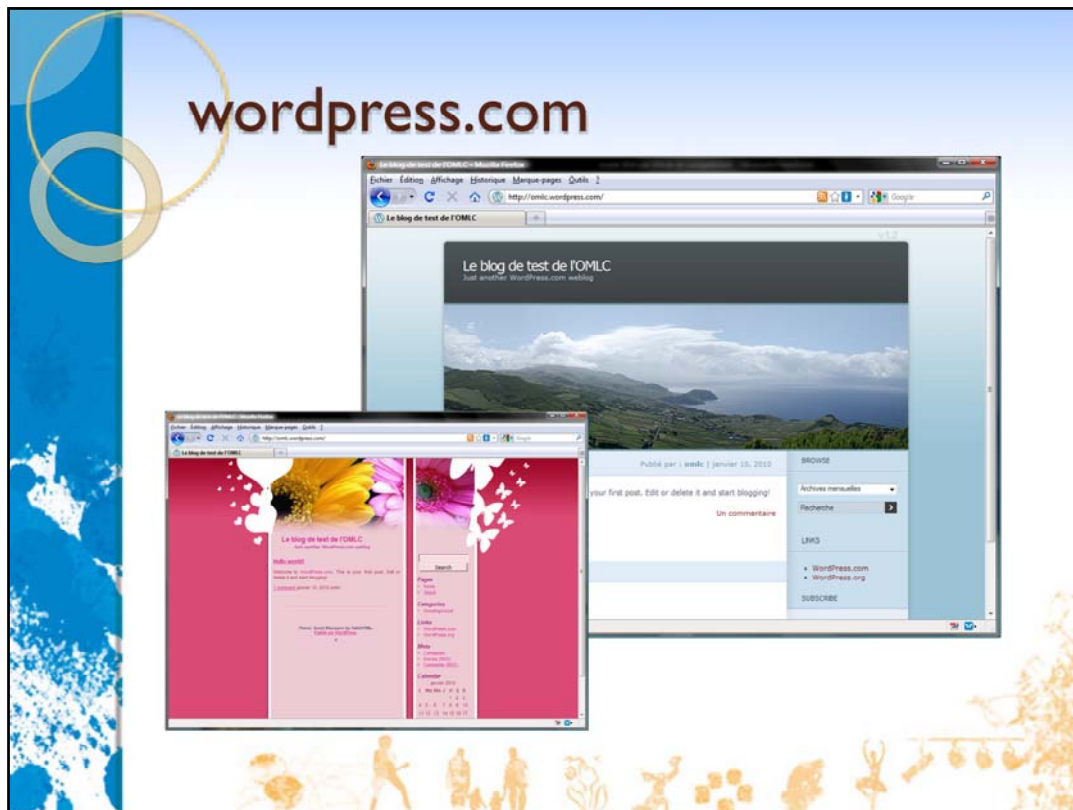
wordpress.com

Le blog de test de l'OMLC – Mozilla Firefox

Fichier Édition Affichage Historique Marque-pages Outils ?

http://omlc.wordpress.com/

Google

Le blog de test de l'OMLC

v1.2

Le blog de test de l'OMLC

Just another WordPress.com weblog

Publié par : omlc | janvier 10, 2010

your first post. Edit or delete it and start blogging!

Un commentaire

BROWSE

Archives mensuelles

Recherche

LINKS

• WordPress.com
• WordPress.org

SUBSCRIBE

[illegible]

Fichier Édition Affichage Historique Marque-pages Outils ?

http://omlc.wordpress.com/

Google

Le blog de test de l'OMLC

Le blog de test de l'OMLC

Just another WordPress.com weblog

Hello world!

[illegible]

Search

Pages

Categories

Links

Meta

Calendar